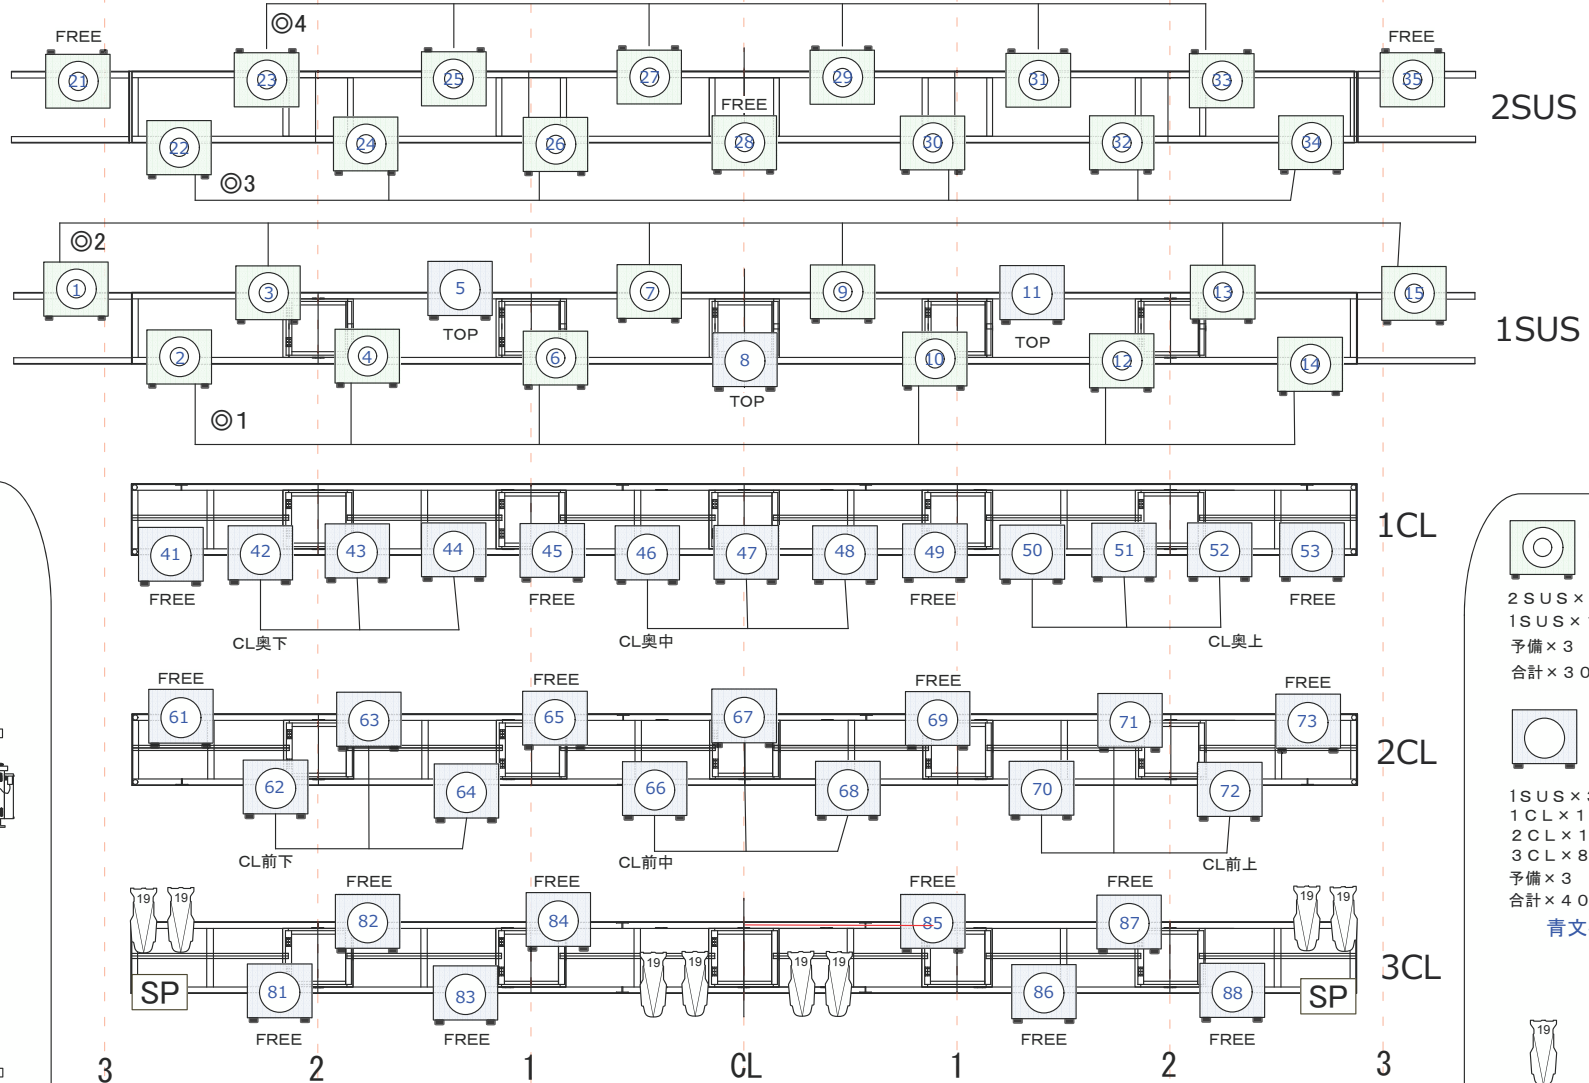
◎4
FREE
21 23 25 27 29 31 33 35
FREE
FREE
22 24 26 28 30 32 34
◎3
2SUS

◎2
1 3 5 7 9 11 13 15
TOP TOP
2 4 6 8 10 12 14
TOP
◎1
1SUS

41 42 43 44 45 46 47 48 49 50 51 52 53
FREE FREE FREE FREE
CL奥下 CL奥中 CL奥上
1CL

FREE FREE FREE FREE
61 63 65 67 69 71 73
62 64 66 68 70 72
CL前下 CL前中 CL前上
2CL

FREE FREE FREE FREE
19 19 82 84 85 87 19 19
19 19 19 19
SP 81 83 86 88 SP
FREE FREE FREE FREE
3CL

3 2 1 CL 1 2 3

2SUS×
1SUS×
予備×3
合計×30

1SUS×
1CL×1
2CL×1
3CL×8
予備×3
合計×40
青文
19